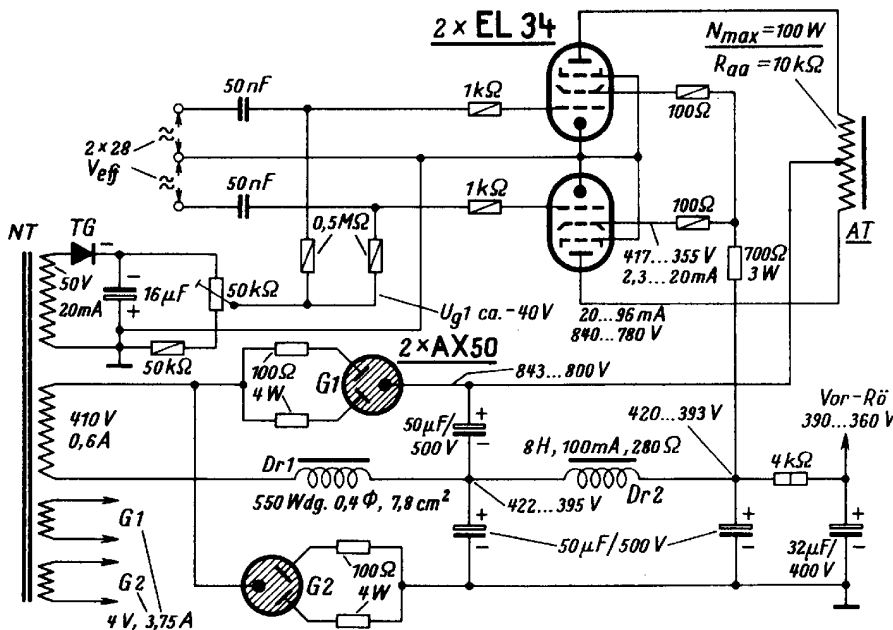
2 × EL 34

$N_{max} = 100\,W$
$R_{aa} = 10\,k\Omega$

50 nF
1 kΩ
100 Ω
2 × 28
$V_{eff}$
50 nF
1 kΩ
100 Ω
NT
TG
0,5 MΩ
AT
50 V
20 mA
16 µF
50 kΩ
417 ... 355 V
2,3 ... 20 mA
700 Ω
3 W
$U_{g1}$ ca. − 40 V
20 ... 96 mA
840 ... 780 V
50 kΩ
2 × AX50
100 Ω
4 W
G1
843 ... 800 V
410 V
0,6 A
50 µF/
500 V
420 ... 393 V
Vor-Rö
390 ... 360 V
8 H, 100 mA, 280 Ω
Dr 1
Dr 2
4 kΩ
550 Wdg. 0,4 Φ, 7,8 $cm^2$
422 ... 395 V
G1
50 µF/500 V
G2
100 Ω
4 W
32 µF/
400 V
G2
4 V, 3,75 A